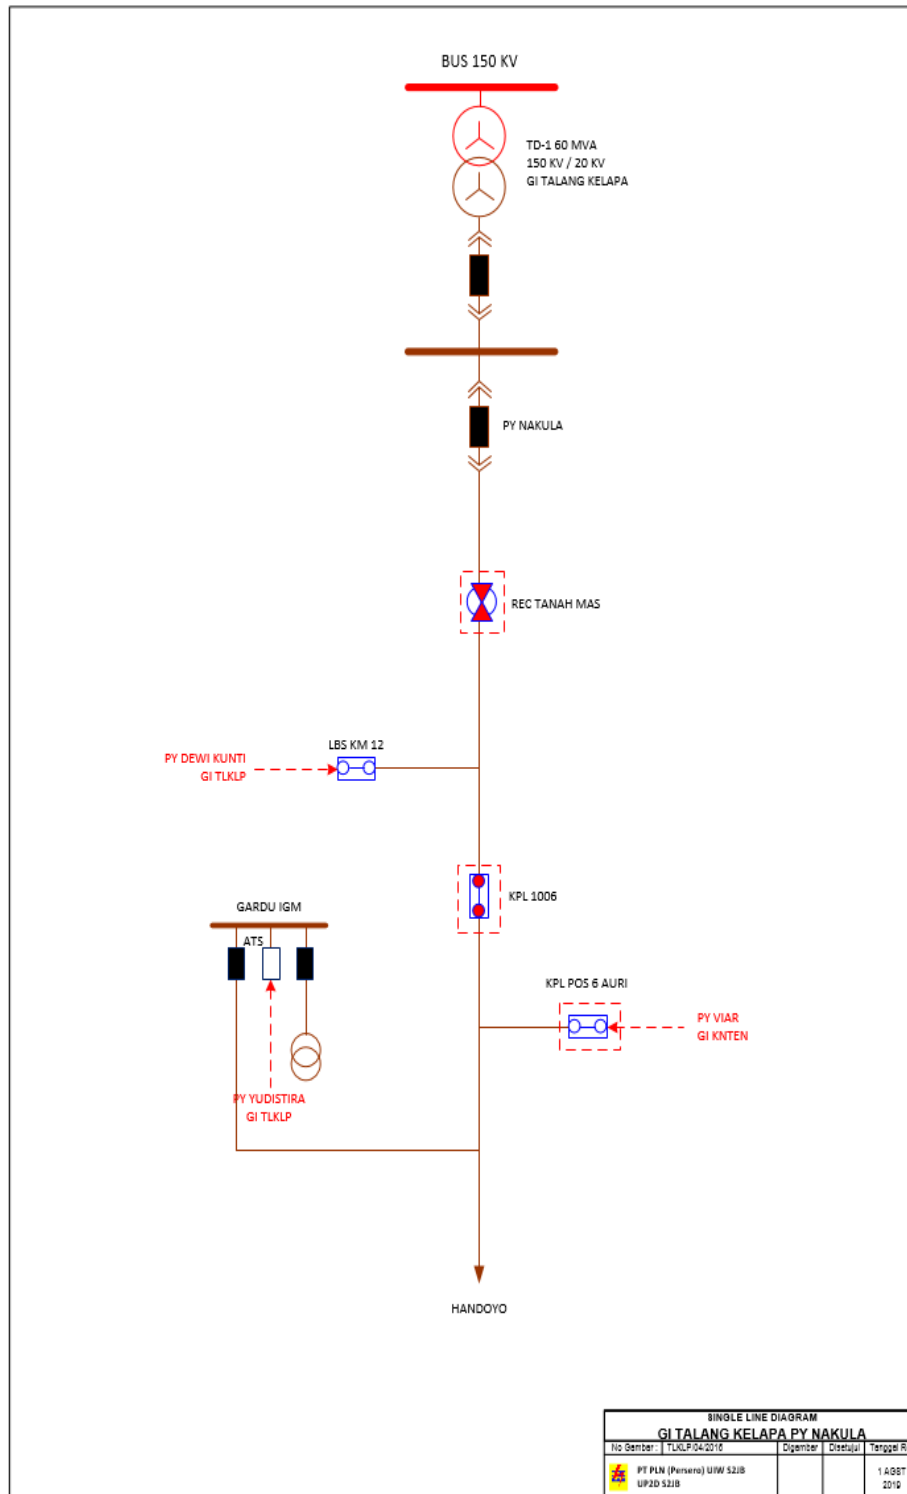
BUS 150 KV

TD-1 60 MVA
150 KV / 20 KV
GI TALANG KELAPA

PY NAKULA

REC TANAH MAS

LBS KM 12

PY DEWI KUNTI
GI TLKLP

KPL 1006

GARDU IGM

ATS

KPL POS 6 AURI

PY VIAR
GI KNTEN

PY YUDISTIRA
GI TLKLP

HANDOYO

SINGLE LINE DIAGRAM
GI TALANG KELAPA PY NAKULA

| No Gambar : | TLKLP/04/2018 | Digambar | Disetujui | Tanggal R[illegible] |
|---|---|---|---|---|
| PT PLN (Persero) UIW S2JB UP2D S2JB | | | | 1 AGST 2019 |